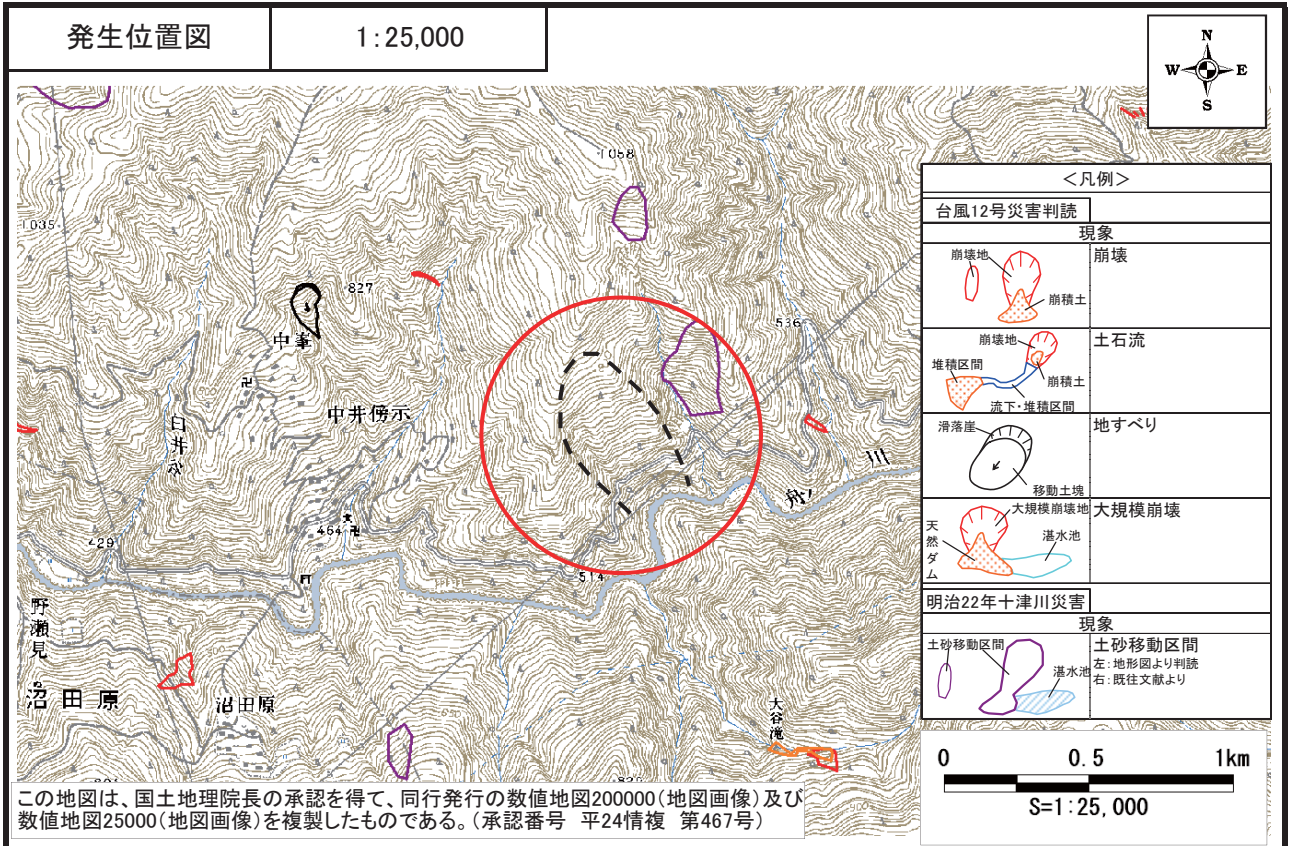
発生位置図

1:25,000

N
W
E
S

1058

1035

827

中峯

中井傍示

臼井谷

536

川

舟ノ

464

429

514

野瀬見

沼田原

沼田原

大谷滝

＜凡例＞

台風12号災害判読

| 現象 | |
|---|---|
| 崩壊地 崩積土 | 崩壊 |
| 崩壊地 堆積区間 崩積土 流下・堆積区間 | 土石流 |
| 滑落崖 移動土塊 | 地すべり |
| 大規模崩壊地 天然ダム 湛水池 | 大規模崩壊 |

明治22年十津川災害

| 現象 | |
|---|---|
| 土砂移動区間 湛水池 | 土砂移動区間 左：地形図より判読 右：既往文献より |

0 0.5 1km

S=1:25,000

この地図は、国土地理院長の承認を得て、同行発行の数値地図200000(地図画像)及び数値地図25000(地図画像)を複製したものである。(承認番号 平24情複 第467号)